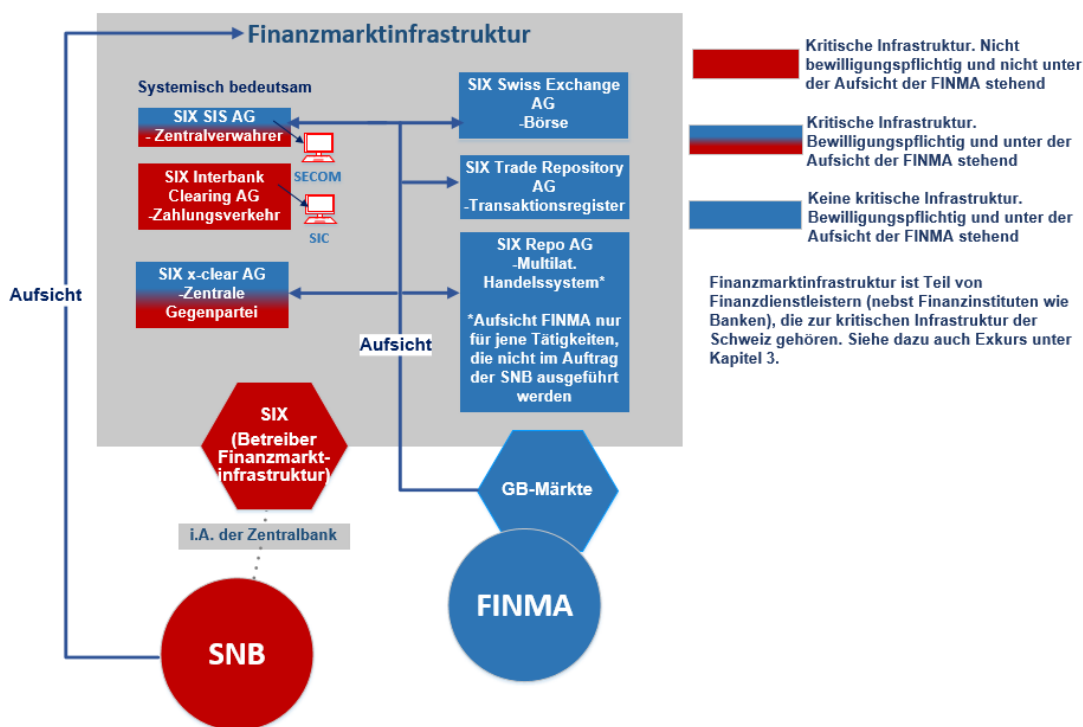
Finanzmarktinfrastruktur

Systemisch bedeutsam

SIX SIS AG
- Zentralverwahrer

SECOM

SIX Interbank Clearing AG
-Zahlungsverkehr

SIC

SIX x-clear AG
-Zentrale Gegenpartei

SIX Swiss Exchange AG
-Börse

SIX Trade Repository AG
-Transaktionsregister

SIX Repo AG
-Multilat. Handelssystem*

*Aufsicht FINMA nur für jene Tätigkeiten, die nicht im Auftrag der SNB ausgeführt werden

Aufsicht

Aufsicht

SIX (Betreiber Finanzmarkt-infrastruktur)

i.A. der Zentralbank

SNB

GB-Märkte

FINMA

Kritische Infrastruktur. Nicht bewilligungspflichtig und nicht unter der Aufsicht der FINMA stehend

Kritische Infrastruktur. Bewilligungspflichtig und unter der Aufsicht der FINMA stehend

Keine kritische Infrastruktur. Bewilligungspflichtig und unter der Aufsicht der FINMA stehend

Finanzmarktinfrastruktur ist Teil von Finanzdienstleistern (nebst Finanzinstituten wie Banken), die zur kritischen Infrastruktur der Schweiz gehören. Siehe dazu auch Exkurs unter Kapitel 3.